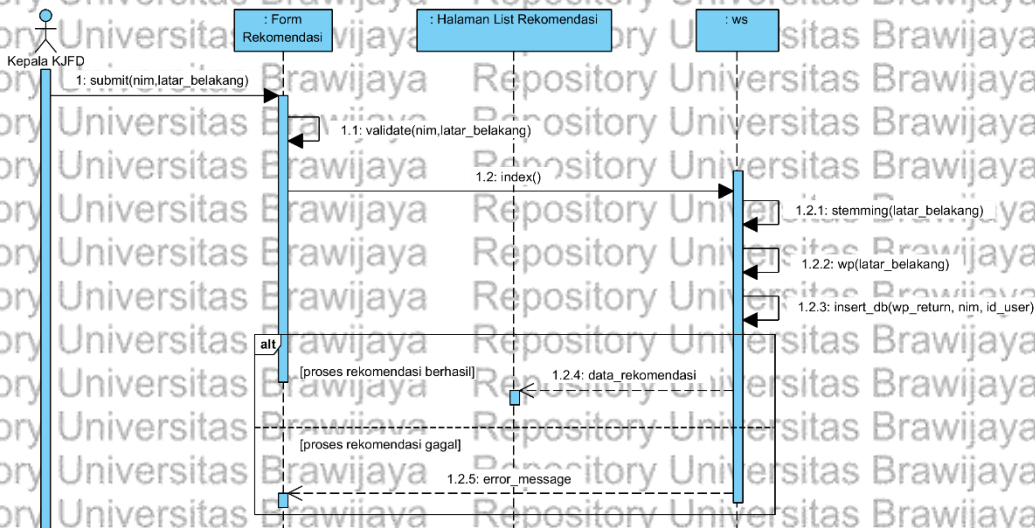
Kepala KJFD

: Form Rekomendasi

: Halaman List Rekomendasi

: ws

1: submit(nim,latar_belakang)

1.1: validate(nim,latar_belakang)

1.2: index()

1.2.1: stemming(latar_belakang)

1.2.2: wp(latar_belakang)

1.2.3: insert_db(wp_return, nim, id_user)

alt

[proses rekomendasi berhasil]

1.2.4: data_rekomendasi

[proses rekomendasi gagal]

1.2.5: error_message

Repository Universitas Brawijaya